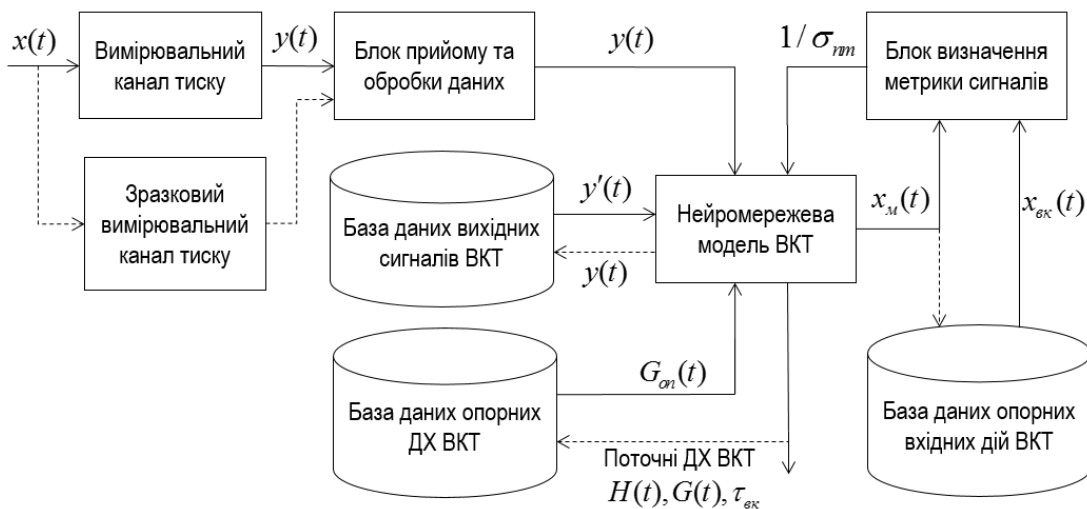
$x(t)$

Вимірювальний канал тиску

$y(t)$

Блок прийому та обробки даних

$y(t)$

$1/\sigma_{nm}$

Блок визначення метрики сигналів

Зразковий вимірювальний канал тиску

База даних вихідних сигналів ВКТ

$y'(t)$

$y(t)$

Нейромережева модель ВКТ

$x_{м}(t)$

$x_{вк}(t)$

База даних опорних ДХ ВКТ

$G_{on}(t)$

Поточні ДХ ВКТ

$H(t), G(t), \tau_{вк}$

База даних опорних вхідних дій ВКТ